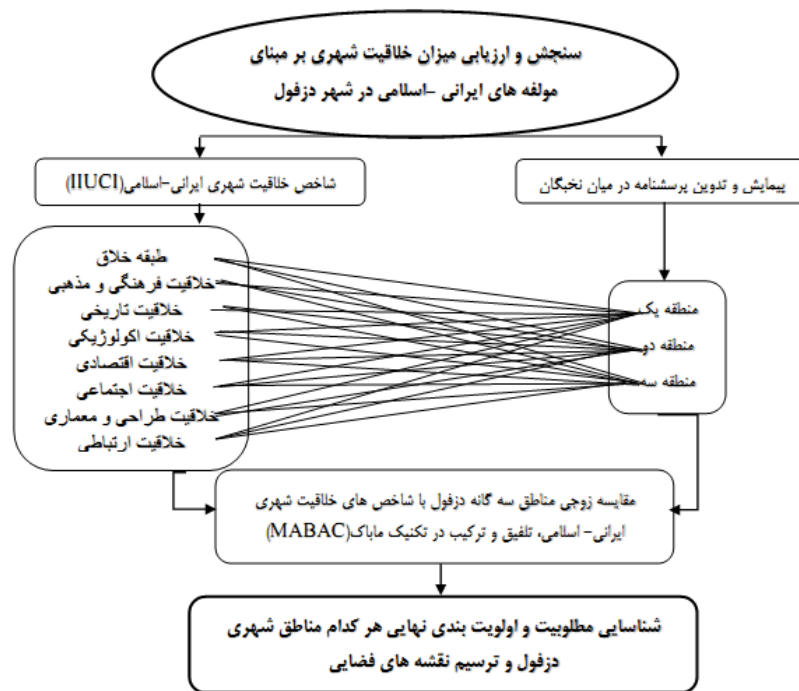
سنجش و ارزیابی میزان خلاقیت شهری بر مبنای مولفه های ایرانی -اسلامی در شهر دزفول

شاخص خلاقیت شهری ایرانی-اسلامی(IIUCI)

پیمایش و تدوین پرسشنامه در میان نخبگان

طبقه خلاق
خلاقیت فرهنگی و مذهبی
خلاقیت تاریخی
خلاقیت اکولوژیکی
خلاقیت اقتصادی
خلاقیت اجتماعی
خلاقیت طراحی و معماری
خلاقیت ارتباطی

منطقه یک
منطقه دو
منطقه سه

مقایسه زوجی مناطق سه گانه دزفول با شاخص های خلاقیت شهری ایرانی- اسلامی، تلفیق و ترکیب در تکنیک ماباک(MABAC)

شناسایی مطلوبیت و اولویت بندی نهایی هر کدام مناطق شهری دزفول و ترسیم نقشه های فضایی